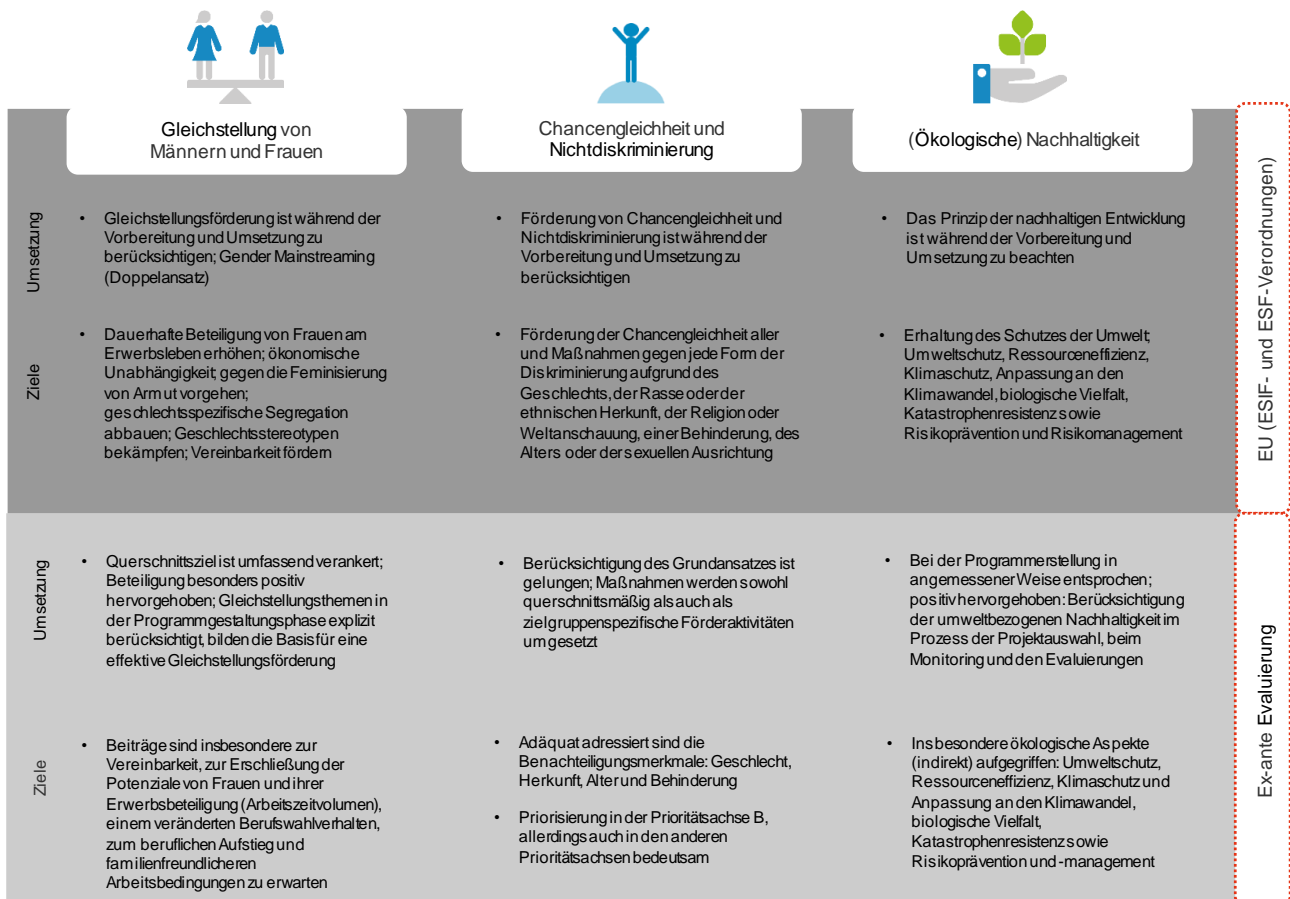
Gleichstellung von Männern und Frauen

Chancengleichheit und Nichtdiskriminierung

(Ökologische) Nachhaltigkeit

EU (ESIF- und ESF-Verordnungen)

Umsetzung

• Gleichstellungsförderung ist während der Vorbereitung und Umsetzung zu berücksichtigen; Gender Mainstreaming (Doppelansatz)

• Förderung von Chancengleichheit und Nichtdiskriminierung ist während der Vorbereitung und Umsetzung zu berücksichtigen

• Das Prinzip der nachhaltigen Entwicklung ist während der Vorbereitung und Umsetzung zu beachten

Ziele

• Dauerhafte Beteiligung von Frauen am Erwerbsleben erhöhen; ökonomische Unabhängigkeit; gegen die Feminisierung von Armut vorgehen; geschlechtsspezifische Segregation abbauen; Geschlechtsstereotypen bekämpfen; Vereinbarkeit fördern

• Förderung der Chancengleichheit aller und Maßnahmen gegen jede Form der Diskriminierung aufgrund des Geschlechts, der Rasse oder der ethnischen Herkunft, der Religion oder Weltanschauung, einer Behinderung, des Alters oder der sexuellen Ausrichtung

• Erhaltung des Schutzes der Umwelt; Umweltschutz, Ressourceneffizienz, Klimaschutz, Anpassung an den Klimawandel, biologische Vielfalt, Katastrophenresistenz sowie Risikoprävention und Risikomanagement

Ex-ante Evaluierung

Umsetzung

• Querschnittsziel ist umfassend verankert; Beteiligung besonders positiv hervorgehoben; Gleichstellungsthemen in der Programmgestaltungsphase explizit berücksichtigt, bilden die Basis für eine effektive Gleichstellungsförderung

• Berücksichtigung des Grundansatzes ist gelungen; Maßnahmen werden sowohl querschnittsmäßig als auch als zielgruppenspezifische Förderaktivitäten umgesetzt

• Bei der Programmerstellung in angemessener Weise entsprochen; positiv hervorgehoben: Berücksichtigung der umweltbezogenen Nachhaltigkeit im Prozess der Projektauswahl, beim Monitoring und den Evaluierungen

Ziele

• Beiträge sind insbesondere zur Vereinbarkeit, zur Erschließung der Potenziale von Frauen und ihrer Erwerbsbeteiligung (Arbeitszeitvolumen), einem veränderten Berufswahlverhalten, zum beruflichen Aufstieg und familienfreundlicheren Arbeitsbedingungen zu erwarten

• Adäquat adressiert sind die Benachteiligungsmerkmale: Geschlecht, Herkunft, Alter und Behinderung

• Priorisierung in der Prioritätsachse B, allerdings auch in den anderen Prioritätsachsen bedeutsam

• Insbesondere ökologische Aspekte (indirekt) aufgegriffen: Umweltschutz, Ressourceneffizienz, Klimaschutz und Anpassung an den Klimawandel, biologische Vielfalt, Katastrophenresistenz sowie Risikoprävention und -management